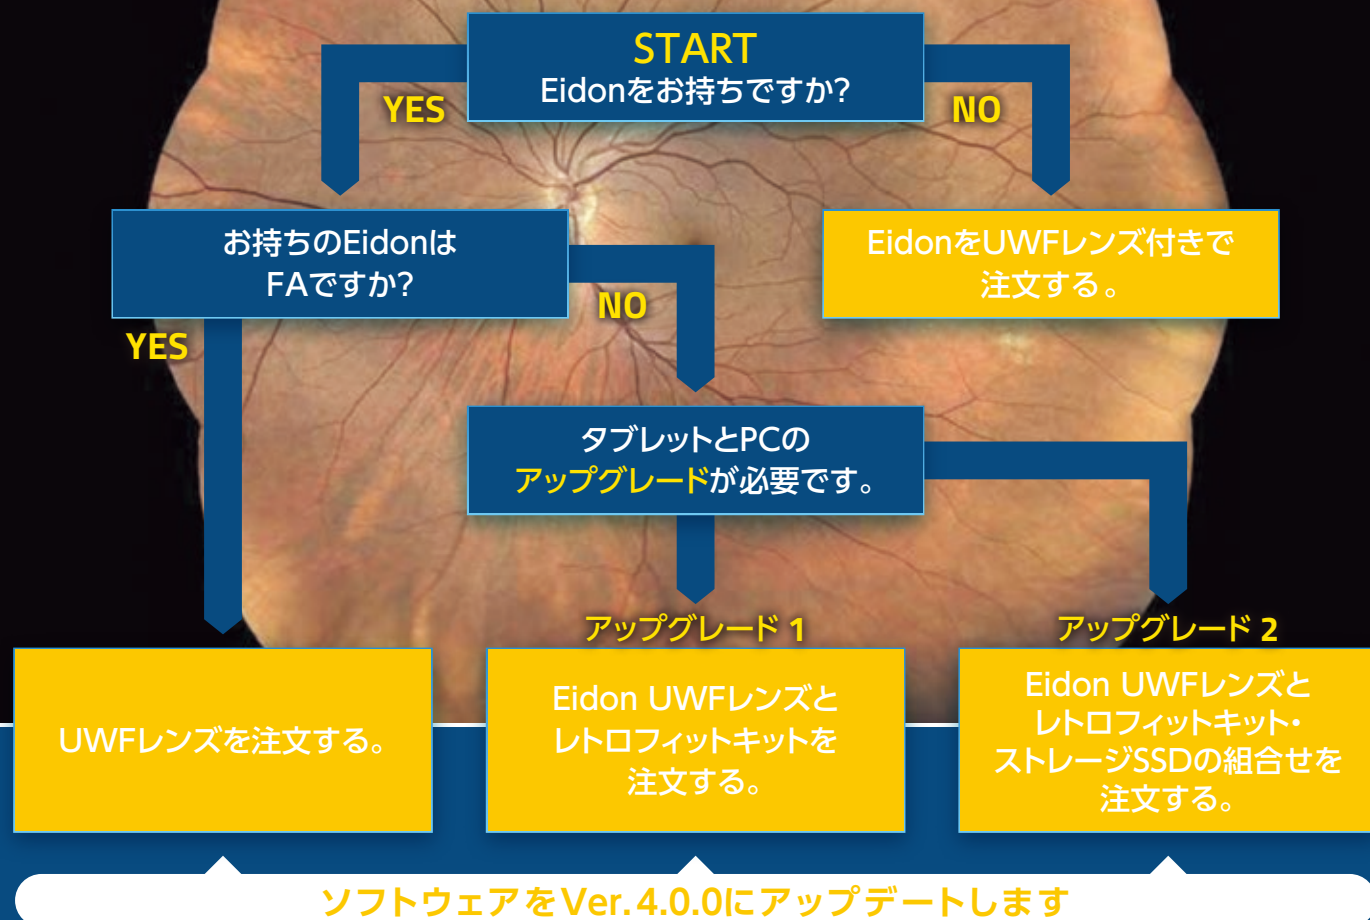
START
Eidonをお持ちですか?

YES

NO

お持ちのEidonは
FAですか?

EidonをUWFレンズ付きで
注文する。

YES

NO

タブレットとPCの
アップグレードが必要です。

アップグレード 1

アップグレード 2

UWFレンズを注文する。

Eidon UWFレンズと
レトロフィットキットを
注文する。

Eidon UWFレンズと
レトロフィットキット・
ストレージSSDの組合せを
注文する。

ソフトウェアをVer. 4.0.0にアップデートします